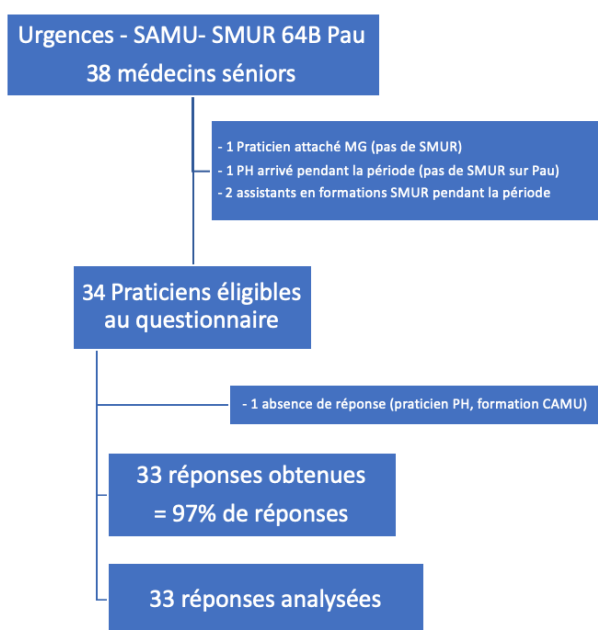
Urgences - SAMU- SMUR 64B Pau
38 médecins séniors

- 1 Praticien attaché MG (pas de SMUR)
- 1 PH arrivé pendant la période (pas de SMUR sur Pau)
- 2 assistants en formations SMUR pendant la période

34 Praticiens éligibles au questionnaire

- 1 absence de réponse (praticien PH, formation CAMU)

33 réponses obtenues
= 97% de réponses

33 réponses analysées